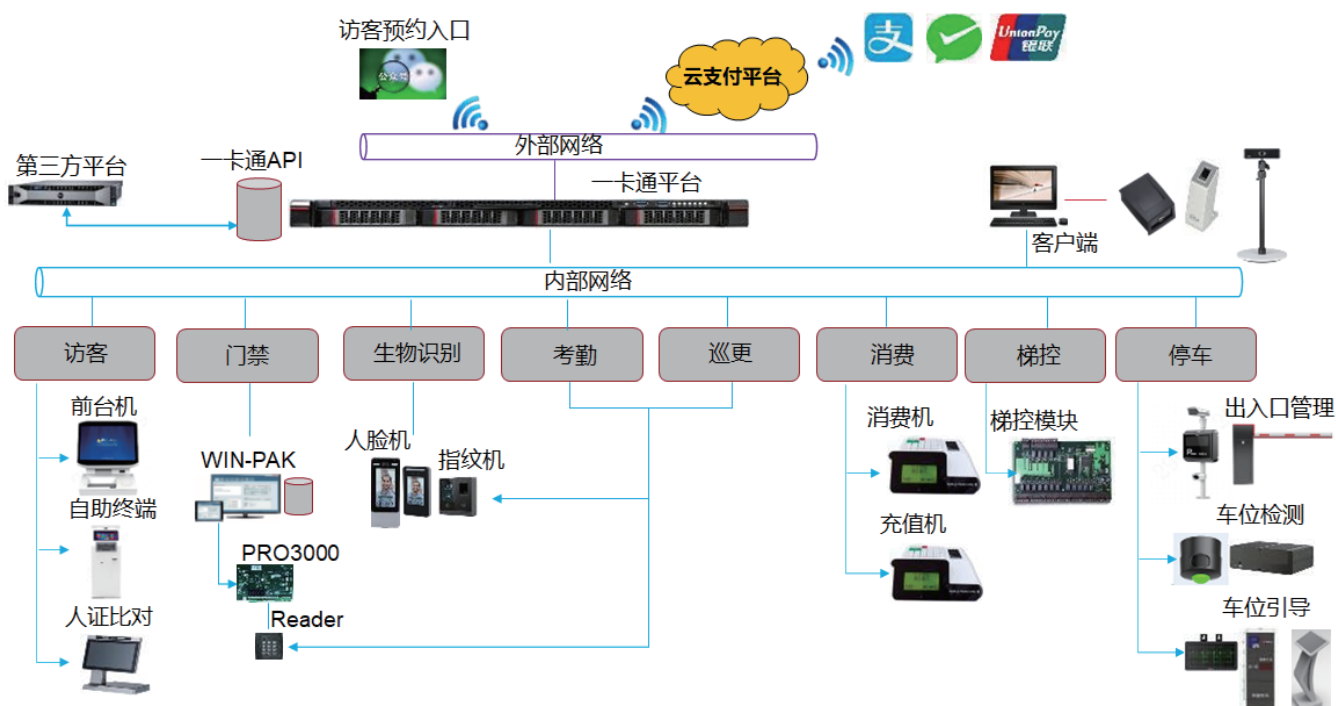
访客预约入口

云支付平台

UnionPay 银联

外部网络

第三方平台

一卡通API

一卡通平台

客户端

内部网络

访客

门禁

生物识别

考勤

巡更

消费

梯控

停车

前台机

自助终端

人证比对

WIN-PAK

PRO3000

Reader

人脸机

指纹机

消费机

充值机

梯控模块

出入口管理

车位检测

车位引导